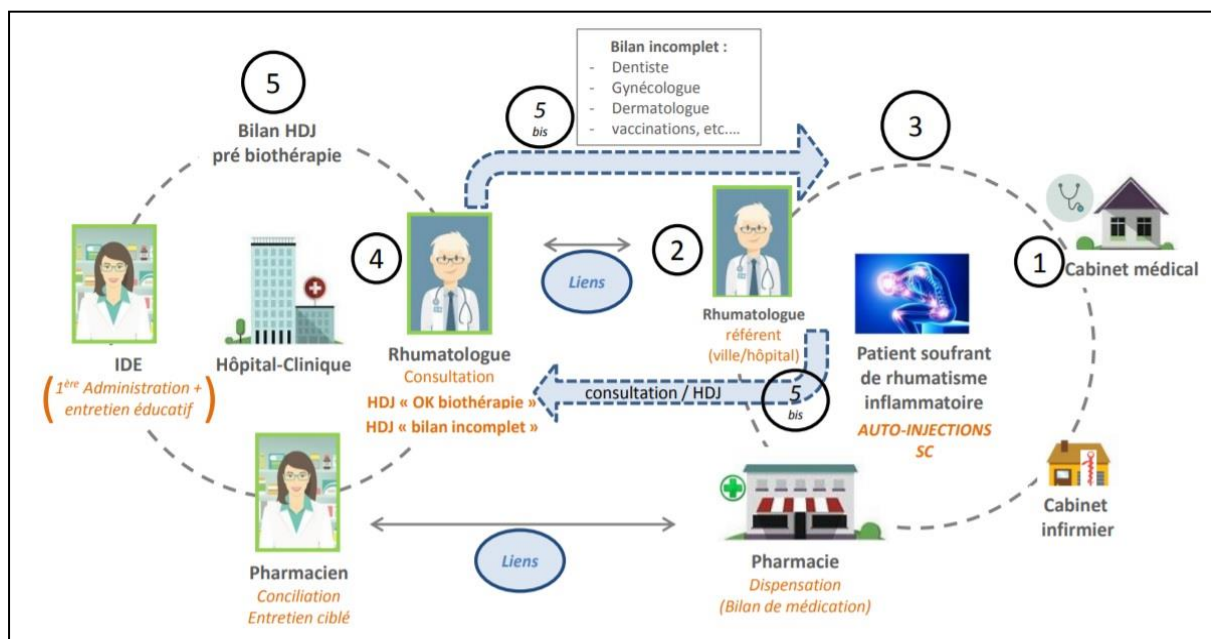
Bilan incomplet :
- Dentiste
- Gynécologue
- Dermatologue
- vaccinations, etc….

5

Bilan HDJ
pré biothérapie

5
bis

3

IDE
($1^{ère}$ Administration + entretien éducatif)

Hôpital-Clinique

4

Rhumatologue
Consultation
HDJ « OK biothérapie »
HDJ « bilan incomplet »

Liens

2

Rhumatologue
référent
(ville/hôpital)

Patient soufrant
de rhumatisme
inflammatoire
AUTO-INJECTIONS
SC

1

Cabinet médical

consultation / HDJ

5
bis

Cabinet
infirmier

Pharmacien
Conciliation
Entretien ciblé

Liens

Pharmacie
Dispensation
(Bilan de médication)